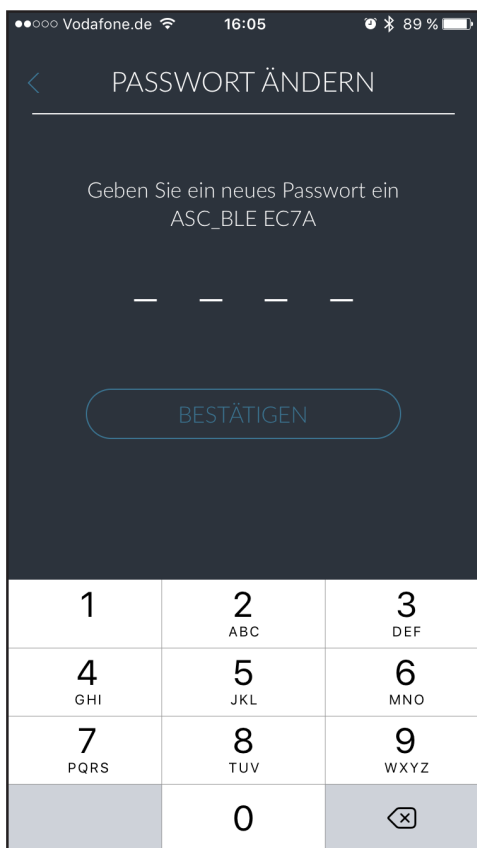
●●○○○ Vodafone.de 16:05 89 %

<

PASSWORT ÄNDERN

Geben Sie ein neues Passwort ein
ASC_BLE EC7A

_ _ _ _

BESTÄTIGEN

| 1 | 2 ABC | 3 DEF |
|---|---|---|
| 4 GHI | 5 JKL | 6 MNO |
| 7 PQRS | 8 TUV | 9 WXYZ |
| | 0 | ⌫ |